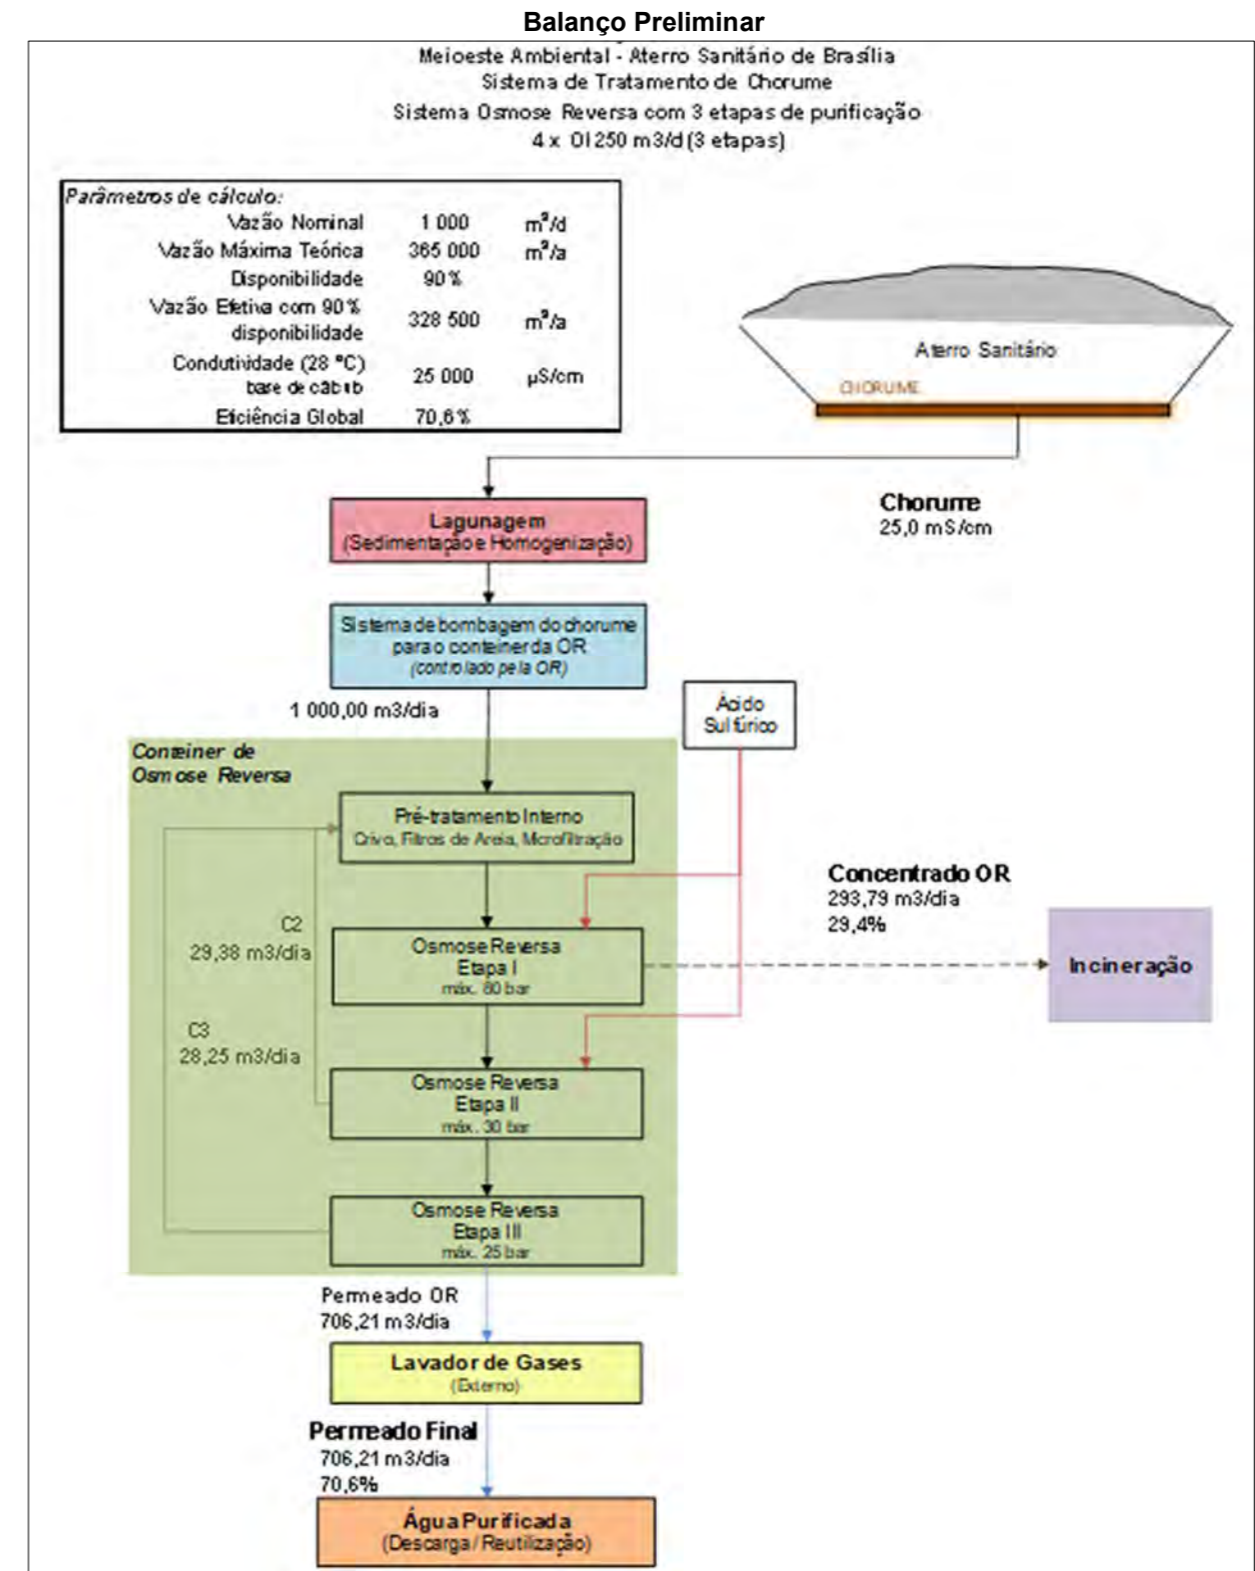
Balanço Preliminar

Meioeste Ambiental - Aterro Sanitário de Brasília
Sistema de Tratamento de Chorume
Sistema Osmose Reversa com 3 etapas de purificação
4 x OI 250 m3/d (3 etapas)

Parâmetros de cálculo:

| | | |
|---|---|---|
| Vazão Nominal | 1 000 | $m^3/d$ |
| Vazão Máxima Teórica | 365 000 | $m^3/a$ |
| Disponibilidade | 90 % | |
| Vazão Efetiva com 90 % disponibilidade | 328 500 | $m^3/a$ |
| Condutividade (28 °C) base de cálculo | 25 000 | µS/cm |
| Eficiência Global | 70,6 % | |

Aterro Sanitário
CHORUME

Chorume
25,0 mS/cm

Lagunagem
(Sedimentação e Homogenização)

Sistema de bombagem do chorume para o conteiner da OR
(controlado pela OR)

1 000,00 m3/dia

Ácido Sulfúrico

Conteiner de Osmose Reversa

Pré-tratamento Interno
Crivo, Filtros de Areia, Microfiltração

Concentrado OR
293,79 m3/dia
29,4%

C2
29,38 m3/dia

Osmose Reversa
Etapa I
máx. 80 bar

Incineração

C3
28,25 m3/dia

Osmose Reversa
Etapa II
máx. 30 bar

Osmose Reversa
Etapa III
máx. 25 bar

Permeado OR
706,21 m3/dia

Lavador de Gases
(Externo)

Permeado Final
706,21 m3/dia
70,6%

Água Purificada
(Descarga / Reutilização)